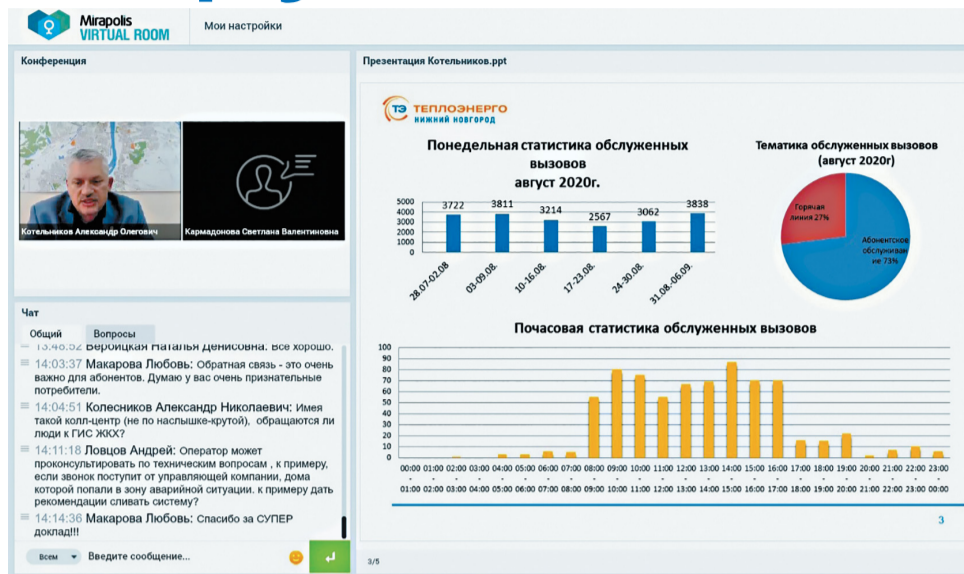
Mirapolis VIRTUAL ROOM

Мои настройки

Конференция

Котельников Александр Олегович

Кармадонова Светлана Валентиновна

Чат

Общий

Вопросы

13:46:52 Вероицкая Наталья Денисовна: Все хорошо.

14:03:37 Макарова Любовь: Обратная связь - это очень важно для абонентов. Думаю у вас очень признательные потребители.

14:04:51 Колесников Александр Николаевич: Имея такой колл-центр (не по наслышке-крутой), обращаются ли люди к ГИС ЖКХ?

14:11:18 Ловцов Андрей: Оператор может проконсультировать по техническим вопросам , к примеру, если звонок поступит от управляющей компании, дома которой попали в зону аварийной ситуации. к примеру дать рекомендации сливать систему?

14:14:36 Макарова Любовь: Спасибо за СУПЕР доклад!!!

Всем

Введите сообщение...

Презентация Котельников.ppt

ТЭ ТЕПЛОЭНЕРГО НИЖНИЙ НОВГОРОД

Понедельная статистика обслуженных вызовов август 2020г.

| 28.07-02.08 | 03-09.08. | 10-16.08. | 17-23.08. | 24-30.08. | 31.08.-06.09. |
|---|---|---|---|---|---|
| 3722 | 3811 | 3214 | 2567 | 3062 | 3838 |

5000 4000 3000 2000 1000 0

Тематика обслуженных вызовов (август 2020г)

Горячая линия 27%

Абонентское обслуживание 73%

Почасовая статистика обслуженных вызовов

100 90 80 70 60 50 40 30 20 10 0

00:00 01:00 02:00 03:00 04:00 05:00 06:00 07:00 08:00 09:00 10:00 11:00 12:00 13:00 14:00 15:00 16:00 17:00 18:00 19:00 20:00 21:00 22:00 23:00

01:00 02:00 03:00 04:00 05:00 06:00 07:00 08:00 09:00 10:00 11:00 12:00 13:00 14:00 15:00 16:00 17:00 18:00 19:00 20:00 21:00 22:00 23:00 00:00

3

3/5